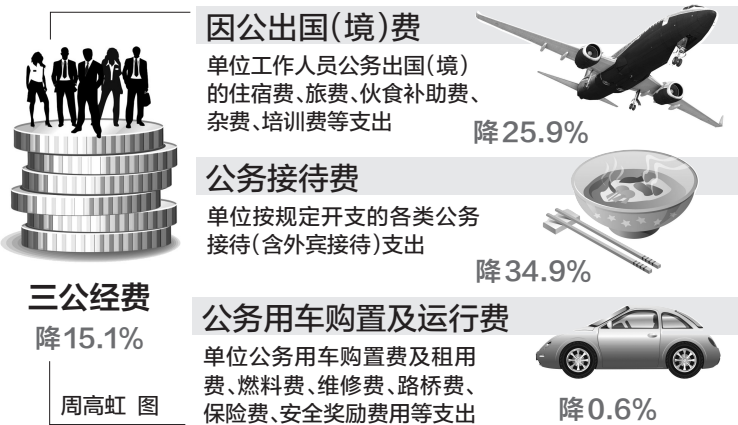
因公出国(境)费

单位工作人员公务出国(境)的住宿费、旅费、伙食补助费、杂费、培训费等支出

降25.9%

公务接待费

单位按规定开支的各类公务接待(含外宾接待)支出

降34.9%

三公经费

降15.1%

公务用车购置及运行费

单位公务用车购置费及租用费、燃料费、维修费、路桥费、保险费、安全奖励费用等支出

降0.6%

周高虹 图